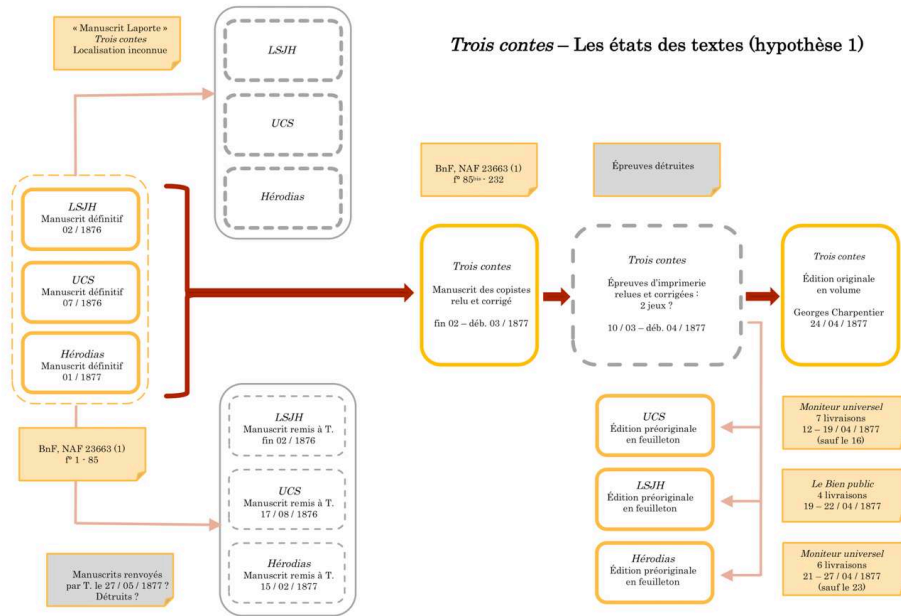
« Manuscrit Laporte »
*Trois contes*
Localisation inconnue

*LSJH*

*UCS*

*Hérodias*

*Trois contes* – Les états des textes (hypothèse 1)

BnF, NAF 23663 (1)
f° 85$^{bis}$ - 232

Épreuves détruites

*LSJH*
Manuscrit définitif
02 / 1876

*UCS*
Manuscrit définitif
07 / 1876

*Hérodias*
Manuscrit définitif
01 / 1877

*Trois contes*
Manuscrit des copistes relu et corrigé
fin 02 – déb. 03 / 1877

*Trois contes*
Épreuves d'imprimerie relues et corrigées : 2 jeux ?
10 / 03 – déb. 04 / 1877

*Trois contes*
Édition originale en volume
Georges Charpentier
24 / 04 / 1877

BnF, NAF 23663 (1)
f° 1 - 85

*LSJH*
Manuscrit remis à T.
fin 02 / 1876

*UCS*
Manuscrit remis à T.
17 / 08 / 1876

*Hérodias*
Manuscrit remis à T.
15 / 02 / 1877

Manuscrits renvoyés par T. le 27 / 05 / 1877 ?
Détruits ?

*UCS*
Édition préoriginale en feuilleton

*LSJH*
Édition préoriginale en feuilleton

*Hérodias*
Édition préoriginale en feuilleton

*Moniteur universel*
7 livraisons
12 – 19 / 04 / 1877
(sauf le 16)

*Le Bien public*
4 livraisons
19 – 22 / 04 / 1877

*Moniteur universel*
6 livraisons
21 – 27 / 04 / 1877
(sauf le 23)